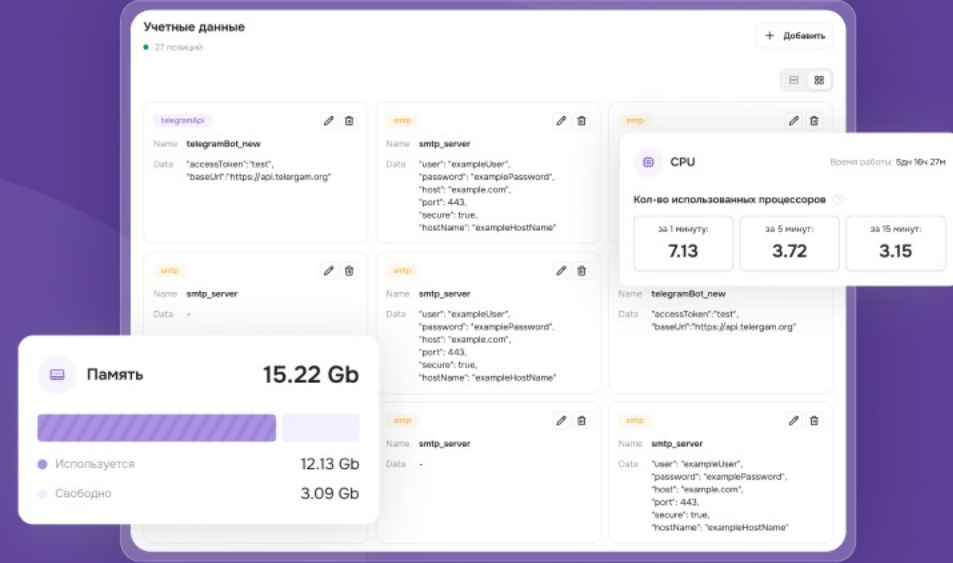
Учетные данные

27 позиций

Добавить

telegramApi
Name telegramBot_new
Data "accessToken":"test",
"baseUrl":"https://api.telergam.org"

smtp
Name smtp_server
Data "user": "exampleUser",
"password": "examplePassword",
"host": "example.com",
"port": 443,
"secure": true,
"hostName": "exampleHostName"

smtp

CPU
Время работы: 5дн 16ч 27м
Кол-во использованных процессоров
за 1 минуту: 7.13
за 5 минут: 3.72
за 15 минут: 3.15

smtp
Name smtp_server
Data -

smtp
Name smtp_server
Data "user": "exampleUser",
"password": "examplePassword",
"host": "example.com",
"port": 443,
"secure": true,
"hostName": "exampleHostName"

Name telegramBot_new
Data "accessToken":"test",
"baseUrl":"https://api.telergam.org"

Память 15.22 Gb
Используется 12.13 Gb
Свободно 3.09 Gb

smtp
Name smtp_server
Data -

smtp
Name smtp_server
Data "user": "exampleUser",
"password": "examplePassword",
"host": "example.com",
"port": 443,
"secure": true,
"hostName": "exampleHostName"